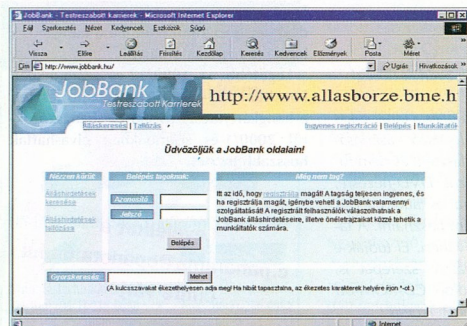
JobBank - Testreszabott Karrierek - Microsoft Internet Explorer

Fájl Szerkesztés Nézet Kedvencek Eszközök Súgó

Vissza Előre Leállítás Frissítés Kezdőlap Keresés Kedvencek Előzmények Posta Méret

Cím http://www.jobbank.hu/

Ugrás Hivatkozások

JobBank
Testreszabott Karrierek

http://www.allasborze.bme.h

Álláskeresés | Tallózás

Ingyenes regisztráció | Belépés | Munkáltatók

Üdvözöljük a JobBank oldalain!

Nézzen körül:

Álláshirdetések keresése

Álláshirdetések tallózása

Belépés tagoknak:

Azonosító

Jelszó

Belépés

Még nem tag?

Itt az idő, hogy regisztrálja magát! A tagság teljesen ingyenes, és ha regisztrálja magát, igénybe veheti a JobBank valamennyi szolgáltatását! A regisztrált felhasználók válaszolhatnak a JobBank álláshirdetéseire, illetve önéletrajzaikat közzé tehetik a munkáltatók számára.

Gyorskeresés

Mehet

(A kulcsszavakat ékezetlenül adja meg! Ha hibát tapasztalna, az ékezetes karakterek helyére írjon *-ot.)

Internet